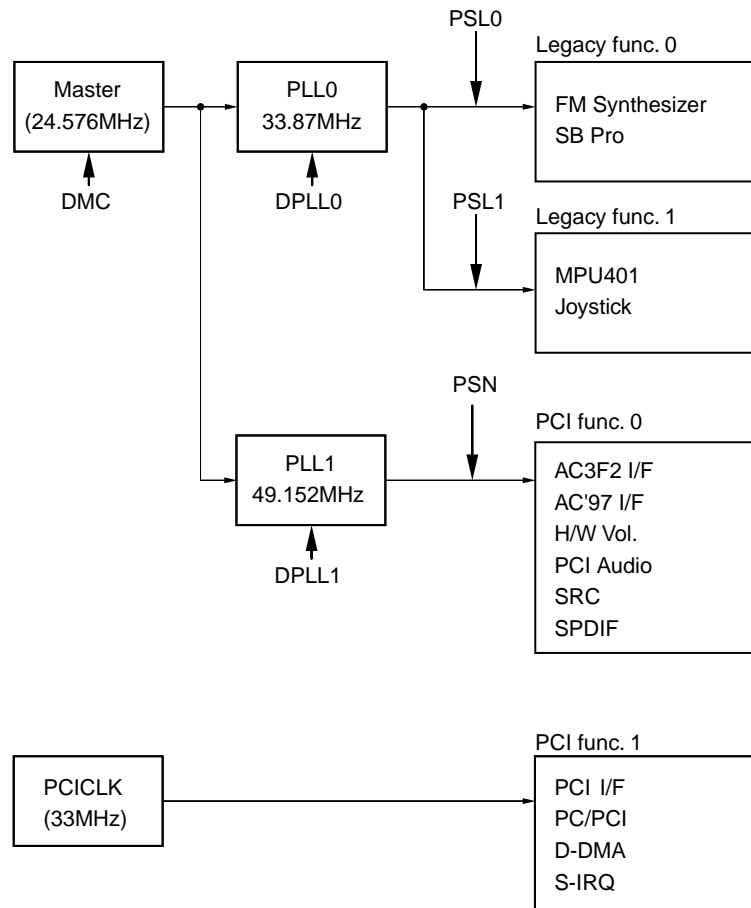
Master
(24.576MHz)

DMC

PLL0
33.87MHz

DPLL0

PSL0

Legacy func. 0

FM Synthesizer
SB Pro

PSL1

Legacy func. 1

MPU401
Joystick

PSN

PCI func. 0

PLL1
49.152MHz

DPLL1

AC3F2 I/F
AC'97 I/F
H/W Vol.
PCI Audio
SRC
SPDIF

PCI func. 1

PCICLK
(33MHz)

PCI I/F
PC/PCI
D-DMA
S-IRQ